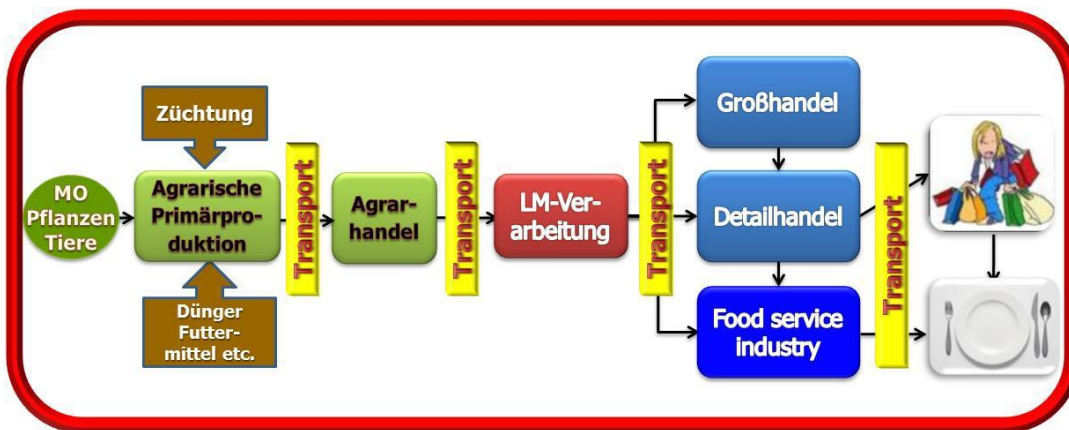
MO Pflanzen Tiere

Züchtung

Agrarische Primärproduktion

Dünger Futtermittel etc.

Transport

Agrarhandel

Transport

LM-Verarbeitung

Transport

Großhandel

Detailhandel

Food service industry

Transport